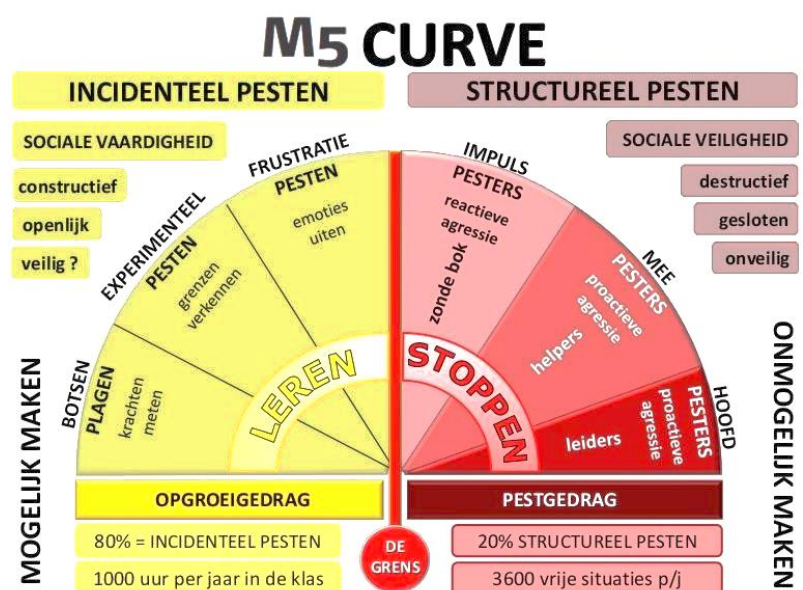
M5 CURVE

INCIDENTEEL PESTEN

STRUCTUREEL PESTEN

SOCIALE VAARDIGHEID

constructief

openlijk

veilig ?

SOCIALE VEILIGHEID

destructief

gesloten

onveilig

FRUSTRATIE PESTEN
emoties uiten

EXPERIMENTEEL PESTEN
grenzen verkennen

BOTSEN PLAGEN
krachten meten

IMPULS PESTERS
reactieve agressie
zonde bok

MEE PESTERS
proactieve agressie
helpers

HOOFD PESTERS
proactieve agressie
leiders

LEREN

STOPPEN

MOGELIJK MAKEN

ONMOGELIJK MAKEN

OPGROEIGEDRAG

PESTGEDRAG

80% = INCIDENTEEL PESTEN

1000 uur per jaar in de klas

DE GRENS

20% STRUCTUREEL PESTEN

3600 vrije situaties p/j